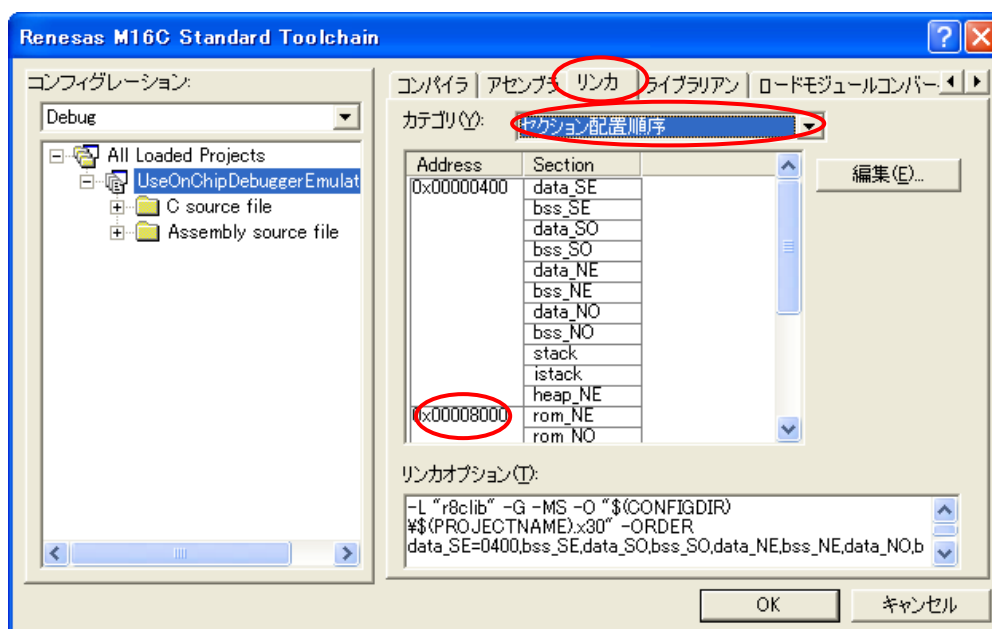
Renesas M16C Standard Toolchain

コンフィグレーション:

Debug

All Loaded Projects
UseOnChipDebuggerEmulat
C source file
Assembly source file

コンパイラ | アセンブラ | リンカ | ライブラリアン | ロードモジュールコンバー

カテゴリ(Y): セクション配置順序

| Address | Section |
|---|---|
| 0x00000400 | data_SE |
| | bss_SE |
| | data_SO |
| | bss_SO |
| | data_NE |
| | bss_NE |
| | data_NO |
| | bss_NO |
| | stack |
| | istack |
| | heap_NE |
| 0x00008000 | rom_NE |
| | rom_NO |

編集(E)...

リンカオプション(T):

-L "r8clib" -G -MS -O "$(CONFIGDIR)¥$(PROJECTNAME).x30" -ORDER data_SE=0400,bss_SE,data_SO,bss_SO,data_NE,bss_NE,data_NO,b

OK

キャンセル